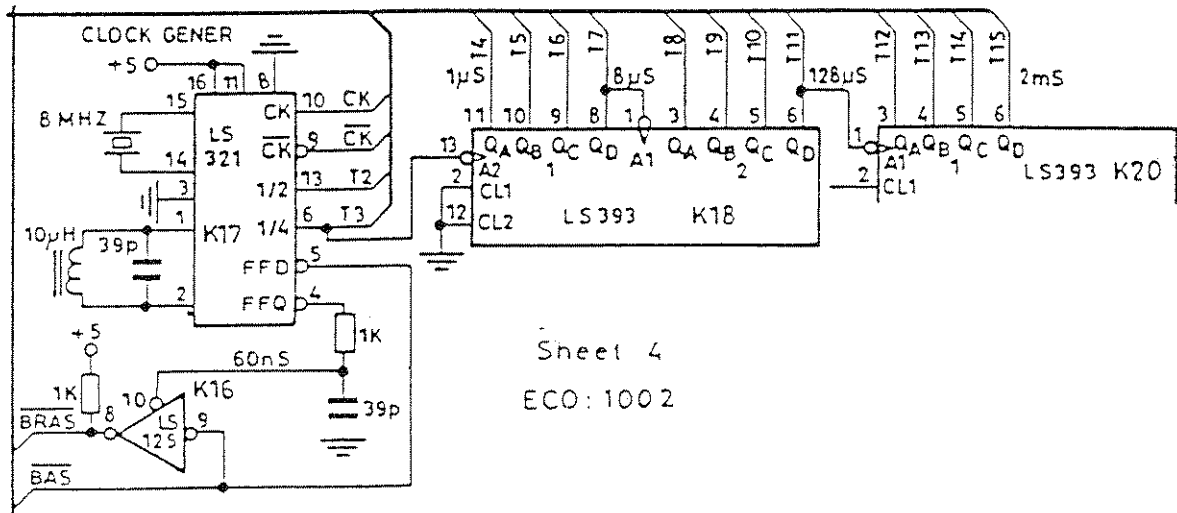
CLOCK GENER

+5

16 11 8

8 MHZ

15

14

LS 321

K17

3

1

2

10μH

39p

CK 10 CK

$\overline{CK}$ 9 $\overline{CK}$

1/2 13 T2

1/4 6 T3

FFD 5

FFQ 4

1K

60nS

39p

+5

1K

$\overline{BRAS}$

8

10

K16

LS 125

9

$\overline{BAS}$

T4 T5 T6 T7 T8 T9 T10 T11

1μS

8μS

128μS

11 10 9 8 1 3 4 5 6

T3

A2

2 CL1

12 CL2

$Q_A$ $Q_B$ $Q_C$ $Q_D$ 1

A1

$Q_A$ $Q_B$ $Q_C$ $Q_D$ 2

LS 393 K18

T12 T13 T14 T15

2mS

3 4 5 6

1

A1

2 CL1

$Q_A$ $Q_B$ $Q_C$ $Q_D$ 1

LS393 K20

Sheet 4

ECO: 1002